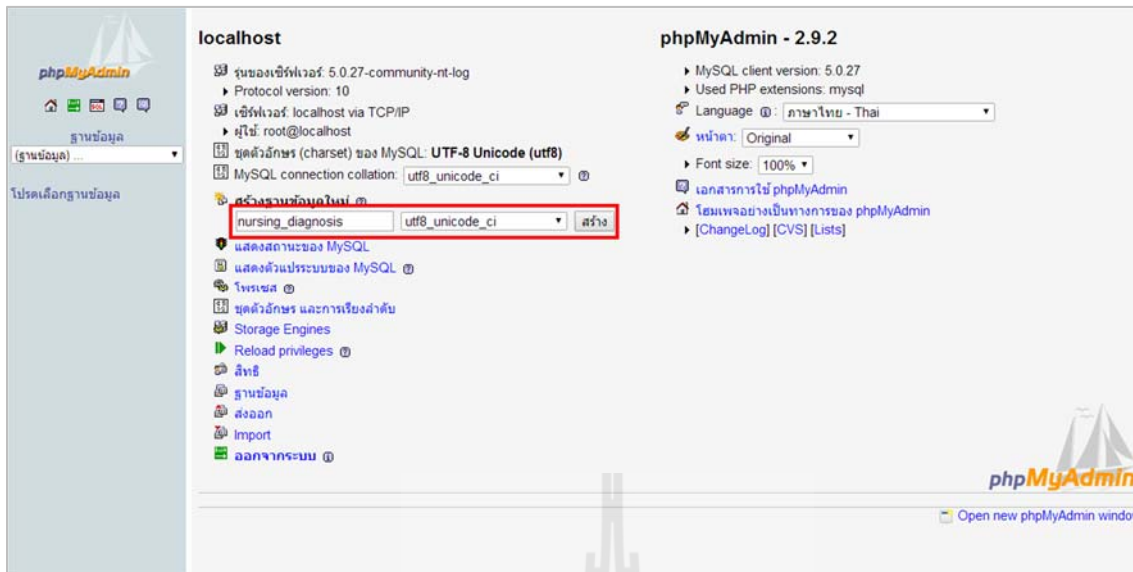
phpMyAdmin

ฐานข้อมูล
(ฐานข้อมูล) ...

โปรดเลือกฐานข้อมูล

localhost

รุ่นของเซิร์ฟเวอร์: 5.0.27-community-nt-log
Protocol version: 10
เซิร์ฟเวอร์: localhost via TCP/IP
ผู้ใช้: root@localhost
ชุดตัวอักษร (charset) ของ MySQL: UTF-8 Unicode (utf8)
MySQL connection collation: utf8_unicode_ci

สร้างฐานข้อมูลใหม่
nursing_diagnosis | utf8_unicode_ci | สร้าง

แสดงสถานะของ MySQL
แสดงตัวแปรระบบของ MySQL
โพรเซส
ชุดตัวอักษร และการเรียงลำดับ
Storage Engines
Reload privileges
สิทธิ
ฐานข้อมูล
ส่งออก
Import
ออกจากระบบ

phpMyAdmin - 2.9.2

MySQL client version: 5.0.27
Used PHP extensions: mysql
Language: ภาษาไทย - Thai
หน้าตา: Original
Font size: 100%
เอกสารการใช้ phpMyAdmin
โฮมเพจอย่างเป็นทางการของ phpMyAdmin
[ChangeLog] [CVS] [Lists]

phpMyAdmin

Open new phpMyAdmin windo